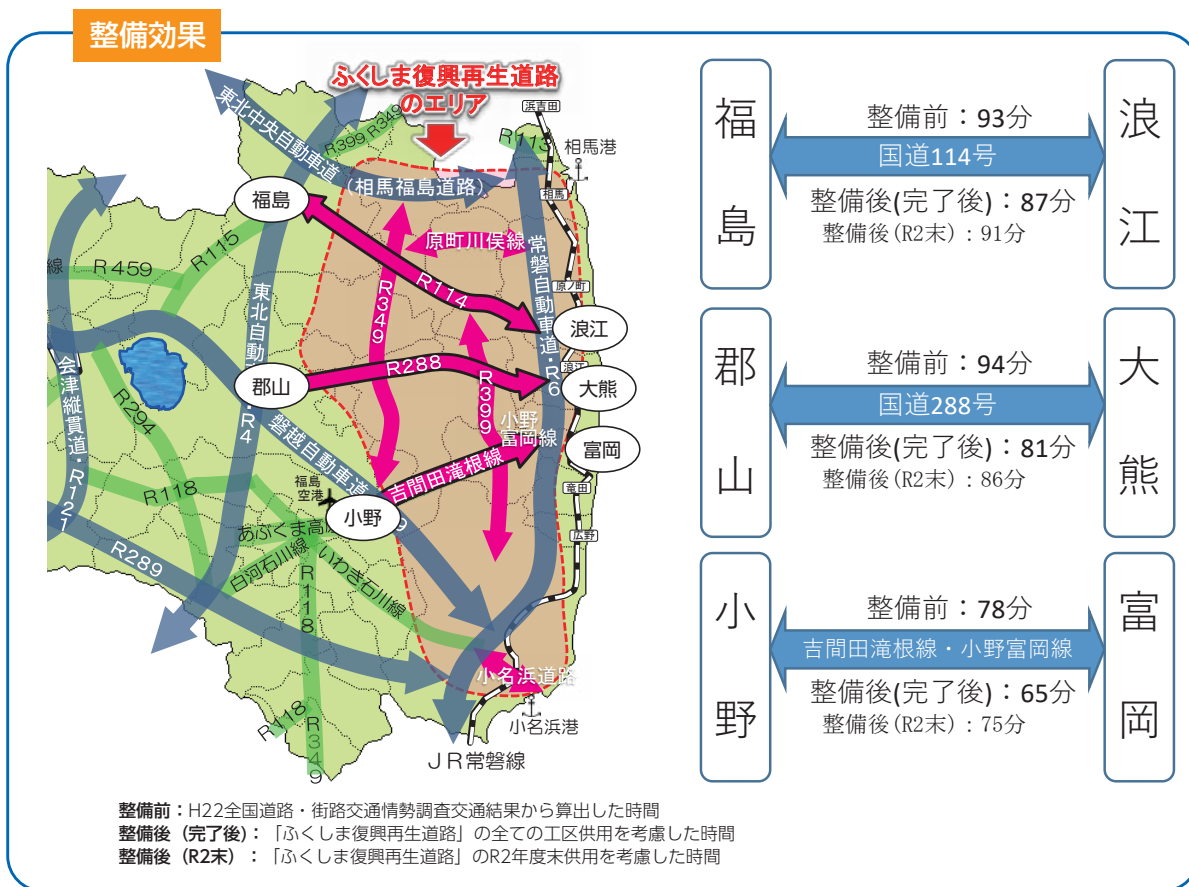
整備効果

ふくしま復興再生道路のエリア

東北中央自動車道（相馬福島道路）
R399 R349
R113
浜吉田
相馬港
相馬
福島
原町川俣線
常磐自動車道・R6
R115
R459
線
R114
原ノ町
東北自動車道・R4
R349
浪江
郡山
R288
浪江
大熊
会津縦貫道・R121
R294
R399
小野富岡線
富岡
磐越自動車道
福島空港
吉間田滝根線
竜田
R118
小野
あぶくま高原道路
広野
白河石川線
いわき石川線
R289
R118
小名浜道路
R118
R349
小名浜港
ＪＲ常磐線

福島 浪江
整備前：93分
国道114号
整備後(完了後)：87分
整備後（R2末）：91分

郡山 大熊
整備前：94分
国道288号
整備後(完了後)：81分
整備後（R2末）：86分

小野 富岡
整備前：78分
吉間田滝根線・小野富岡線
整備後(完了後)：65分
整備後（R2末）：75分

整備前：H22全国道路・街路交通情勢調査交通結果から算出した時間
整備後（完了後）：「ふくしま復興再生道路」の全ての工区供用を考慮した時間
整備後（R2末）：「ふくしま復興再生道路」のR2年度末供用を考慮した時間